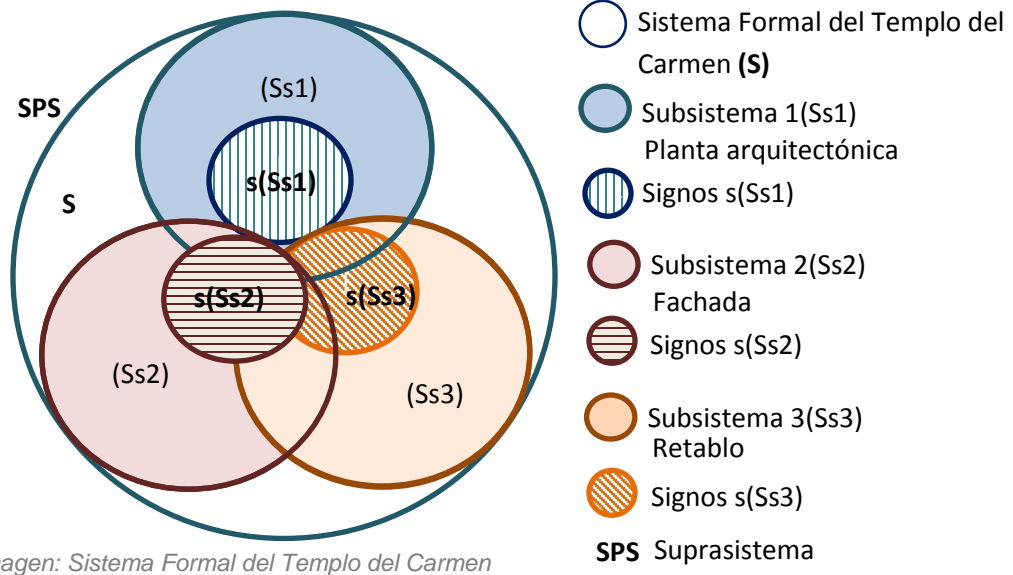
(Ss1)

SPS

s(Ss1)

S

s(Ss2)

s(Ss3)

(Ss2)

(Ss3)

Sistema Formal del Templo del Carmen **(S)**

Subsistema 1(Ss1) Planta arquitectónica

Signos s(Ss1)

Subsistema 2(Ss2) Fachada

Signos s(Ss2)

Subsistema 3(Ss3) Retablo

Signos s(Ss3)

SPS Suprasistema

agen: Sistema Formal del Templo del Carmen